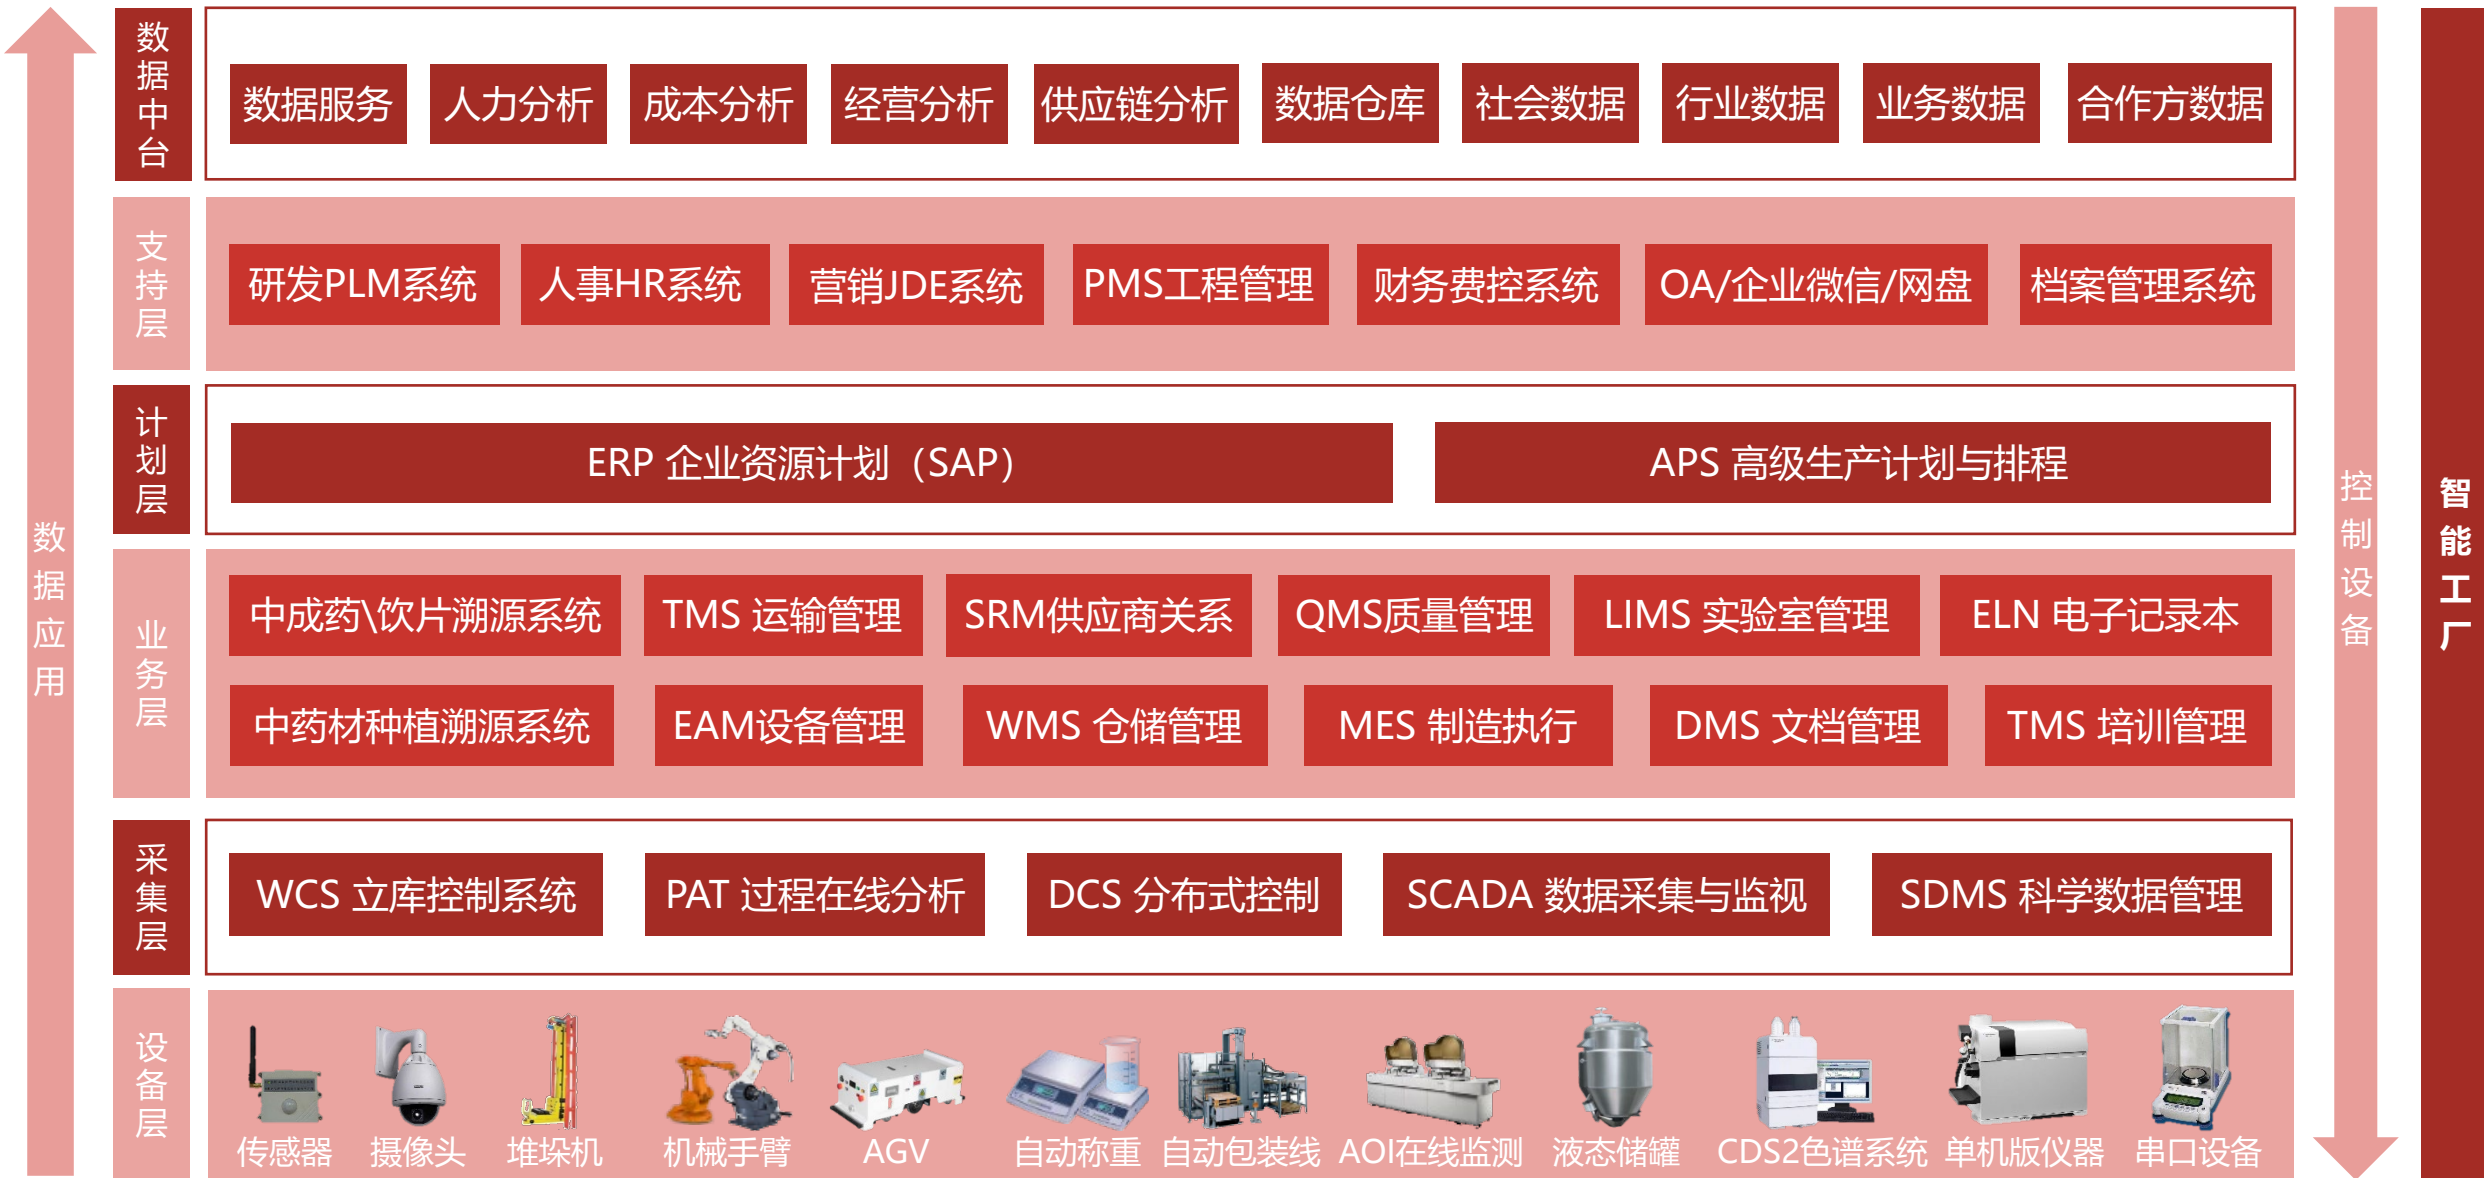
数据应用

数据中台
数据服务 人力分析 成本分析 经营分析 供应链分析 数据仓库 社会数据 行业数据 业务数据 合作方数据

支持层
研发PLM系统 人事HR系统 营销JDE系统 PMS工程管理 财务费控系统 OA/企业微信/网盘 档案管理系统

计划层
ERP 企业资源计划（SAP） APS 高级生产计划与排程

业务层
中成药\饮片溯源系统 TMS 运输管理 SRM供应商关系 QMS质量管理 LIMS 实验室管理 ELN 电子记录本
中药材种植溯源系统 EAM设备管理 WMS 仓储管理 MES 制造执行 DMS 文档管理 TMS 培训管理

采集层
WCS 立库控制系统 PAT 过程在线分析 DCS 分布式控制 SCADA 数据采集与监视 SDMS 科学数据管理

设备层
传感器 摄像头 堆垛机 机械手臂 AGV 自动称重 自动包装线 AOI在线监测 液态储罐 CDS2色谱系统 单机版仪器 串口设备

控制设备

智能工厂